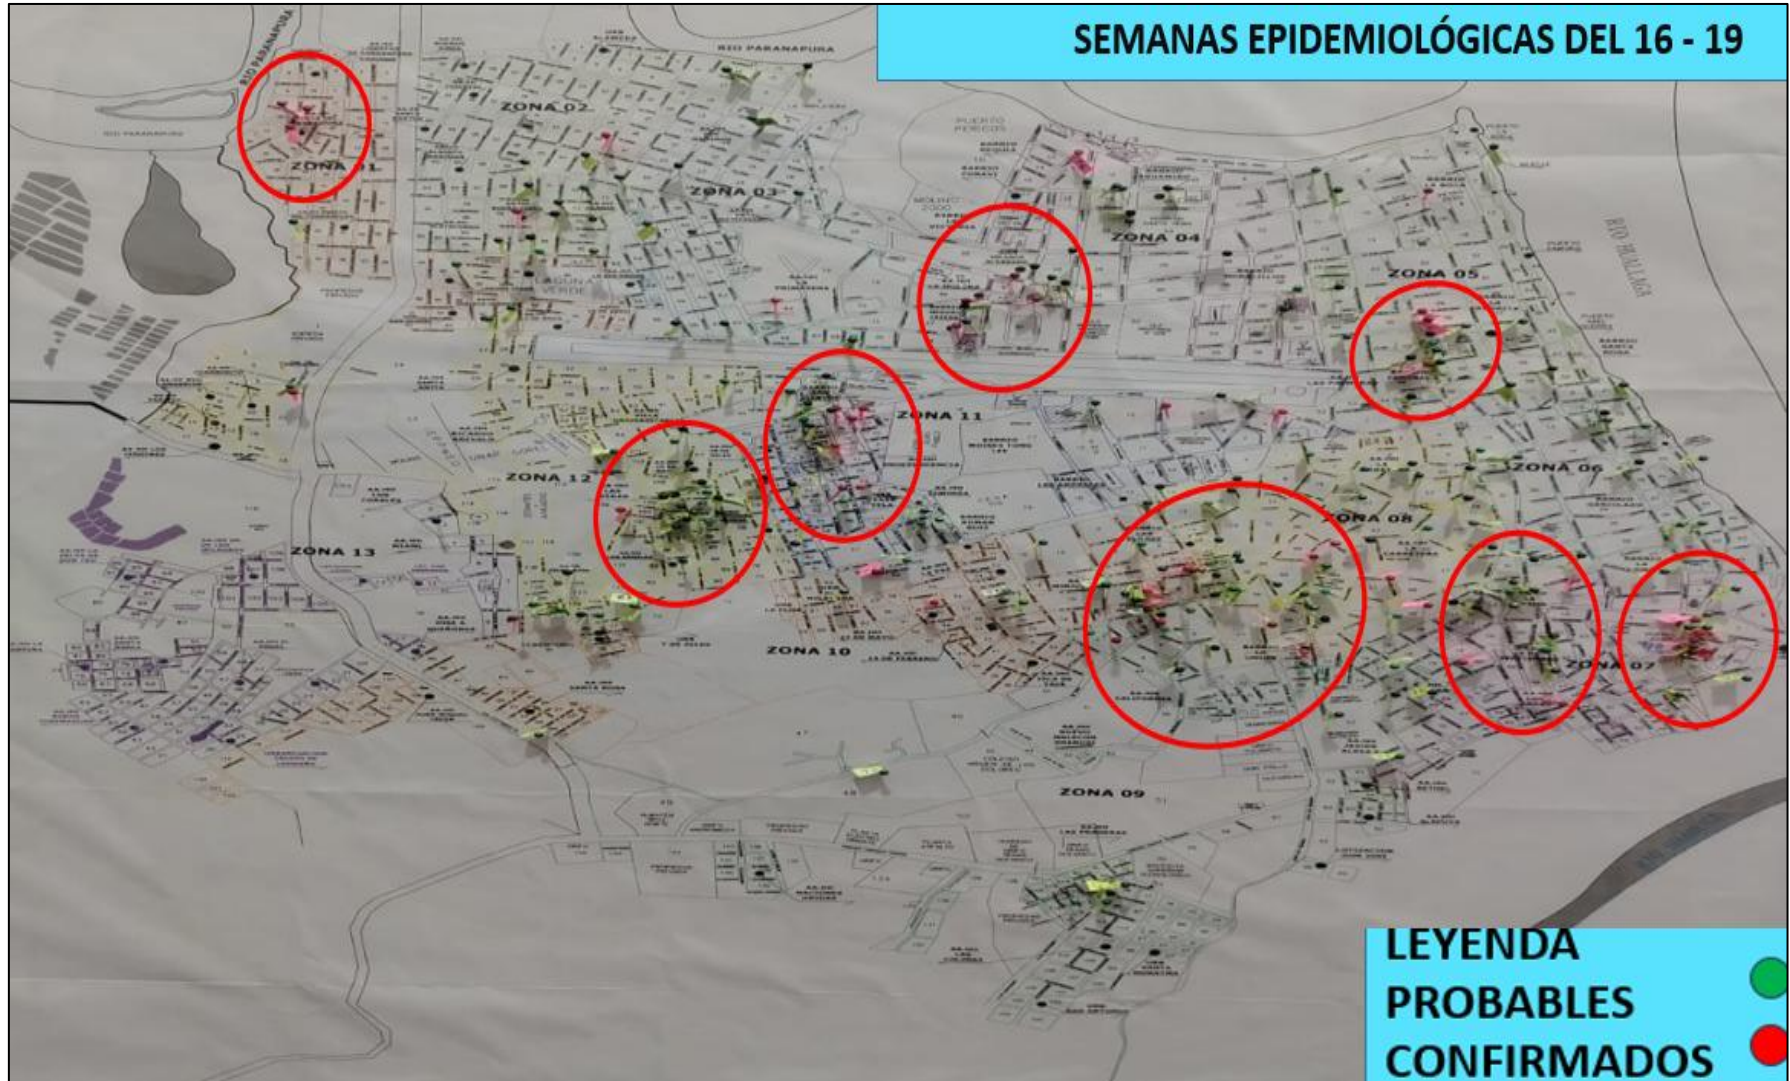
SEMANAS EPIDEMIOLÓGICAS DEL 16 - 19

RIO PARANAPURA
RIO PARANAPURA
ZONA 01
ZONA 02
ZONA 03
ZONA 04
ZONA 05
ZONA 06
ZONA 07
ZONA 08
ZONA 09
ZONA 10
ZONA 11
ZONA 12
ZONA 13
RIO HUALLAGA
PUERTO PERICOS
MOLINO 2000

LEYENDA
PROBABLES
CONFIRMADOS